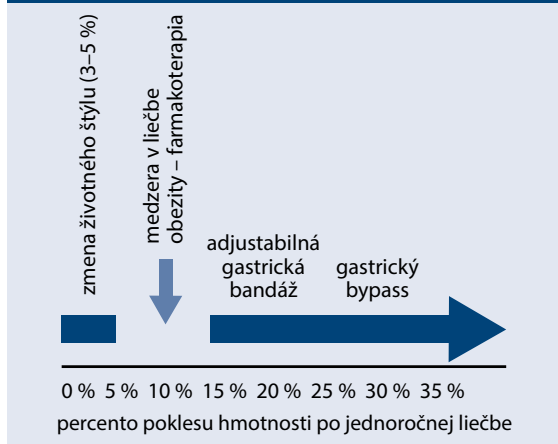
zmena životného štýlu (3–5 %)

medzera v liečbe obezity – farmakoterapia

adjustabilná gastrická bandáž

gastrický bypass

0 % 5 % 10 % 15 % 20 % 25 % 30 % 35 %

percento poklesu hmotnosti po jednoročnej liečbe